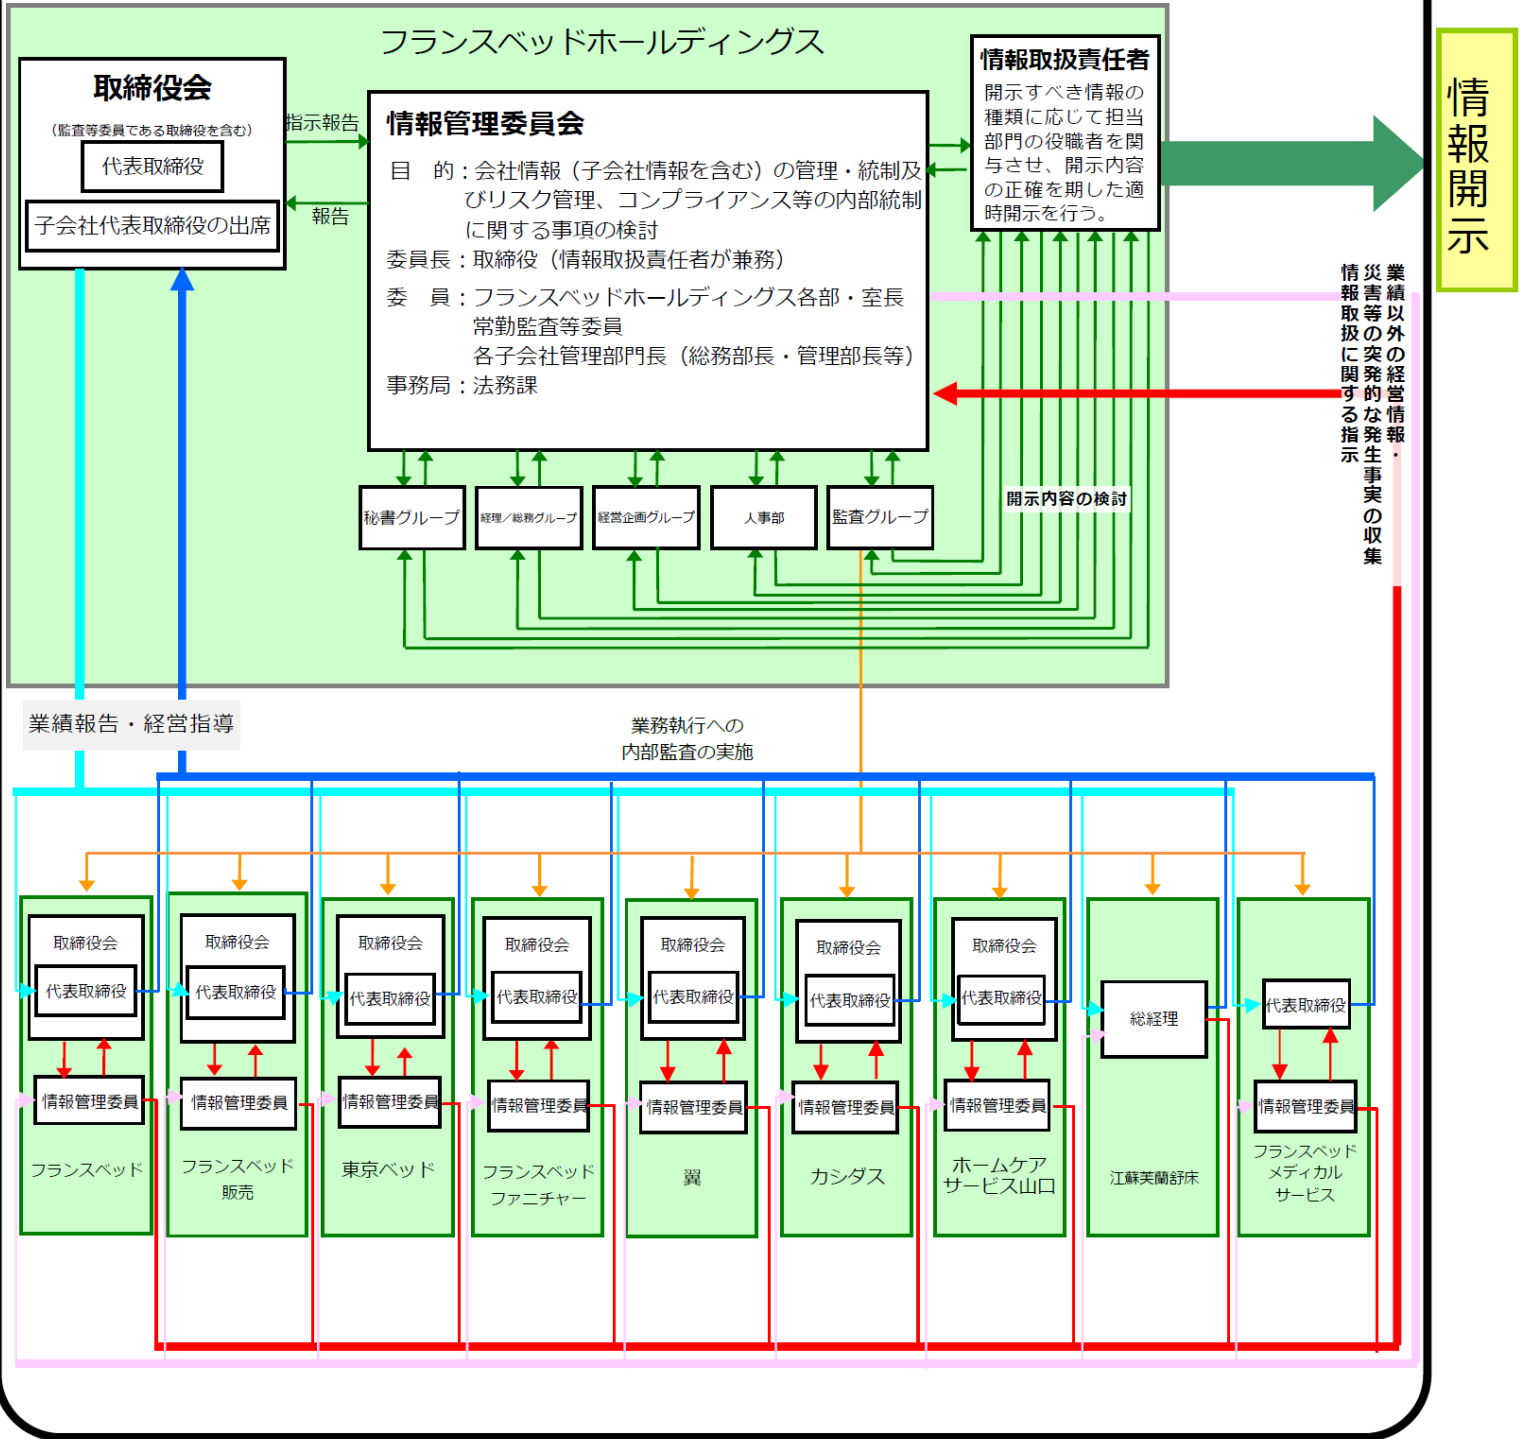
フランスベッドホールディングス

取締役会
（監査等委員である取締役を含む）
代表取締役
子会社代表取締役の出席

指示報告
報告

情報管理委員会
目　的：会社情報（子会社情報を含む）の管理・統制及びリスク管理、コンプライアンス等の内部統制に関する事項の検討
委員長：取締役（情報取扱責任者が兼務）
委　員：フランスベッドホールディングス各部・室長
常勤監査等委員
各子会社管理部門長（総務部長・管理部長等）
事務局：法務課

情報取扱責任者
開示すべき情報の種類に応じて担当部門の役職者を関与させ、開示内容の正確を期した適時開示を行う。

情報開示

業績以外の経営情報・災害等の突発的な発生事実の収集
情報取扱に関する指示

秘書グループ
経理／総務グループ
経営企画グループ
人事部
監査グループ

開示内容の検討

業績報告・経営指導

業務執行への
内部監査の実施

取締役会
代表取締役
情報管理委員
フランスベッド

取締役会
代表取締役
情報管理委員
フランスベッド
販売

取締役会
代表取締役
情報管理委員
東京ベッド

取締役会
代表取締役
情報管理委員
フランスベッド
ファニチャー

取締役会
代表取締役
情報管理委員
翼

取締役会
代表取締役
情報管理委員
カシダス

取締役会
代表取締役
情報管理委員
ホームケア
サービス山口

総経理
江蘇芙蘭舒床

代表取締役
情報管理委員
フランスベッド
メディカル
サービス